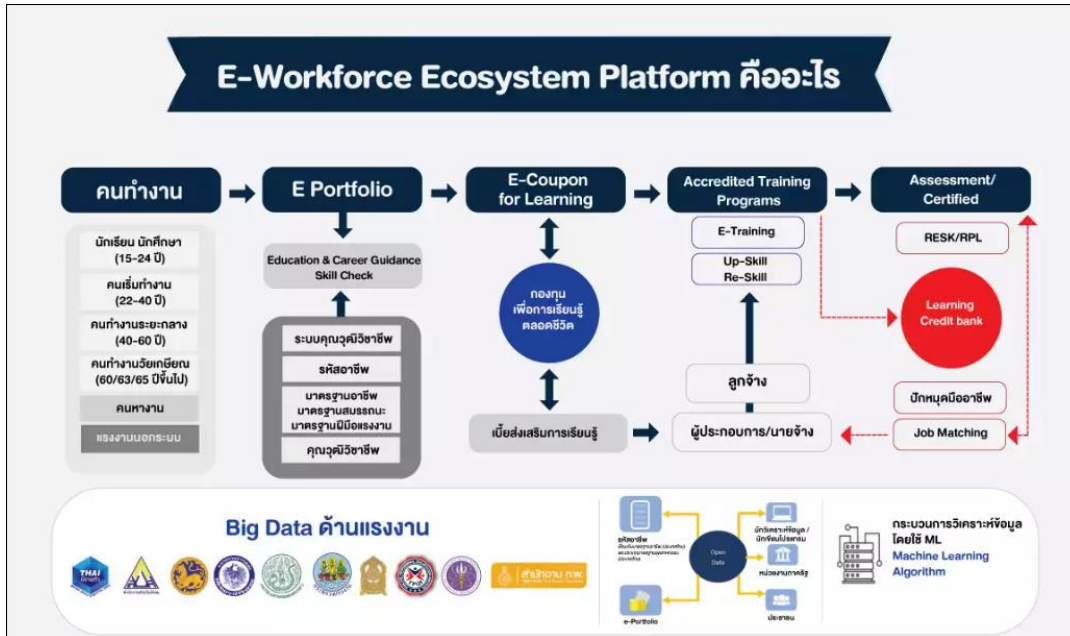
E-Workforce Ecosystem Platform คืออะไร

คนทำงาน

นักเรียน นักศึกษา (15-24 ปี)

คนเริ่มทำงาน (22-40 ปี)

คนทำงานระยะกลาง (40-60 ปี)

คนทำงานวัยเกษียณ (60/63/65 ปีขึ้นไป)

คนหางาน

แรงงานนอกระบบ

E Portfolio

Education & Career Guidance Skill Check

ระบบคุณวุฒิวิชาชีพ

รหัสอาชีพ

มาตรฐานอาชีพ มาตรฐานสมรรถนะ มาตรฐานฝีมือแรงงาน

คุณวุฒิวิชาชีพ

E-Coupon for Learning

กองทุนเพื่อการเรียนรู้ตลอดชีวิต

เบี้ยส่งเสริมการเรียนรู้

Accredited Training Programs

E-Training

Up-Skill Re-Skill

ลูกจ้าง

ผู้ประกอบการ/นายจ้าง

Assessment/ Certified

RESK/RPL

Learning Credit bank

ปักหมุดมืออาชีพ

Job Matching

Big Data ด้านแรงงาน

สำนักงาน ก.พ.

รหัสอาชีพ

Open Data

นักวิเคราะห์ข้อมูล / นักพัฒนาโปรแกรม

หน่วยงานภาครัฐ

ประชาชน

e-Portfolio

กระบวนการวิเคราะห์ข้อมูล โดยใช้ ML

Machine Learning Algorithm